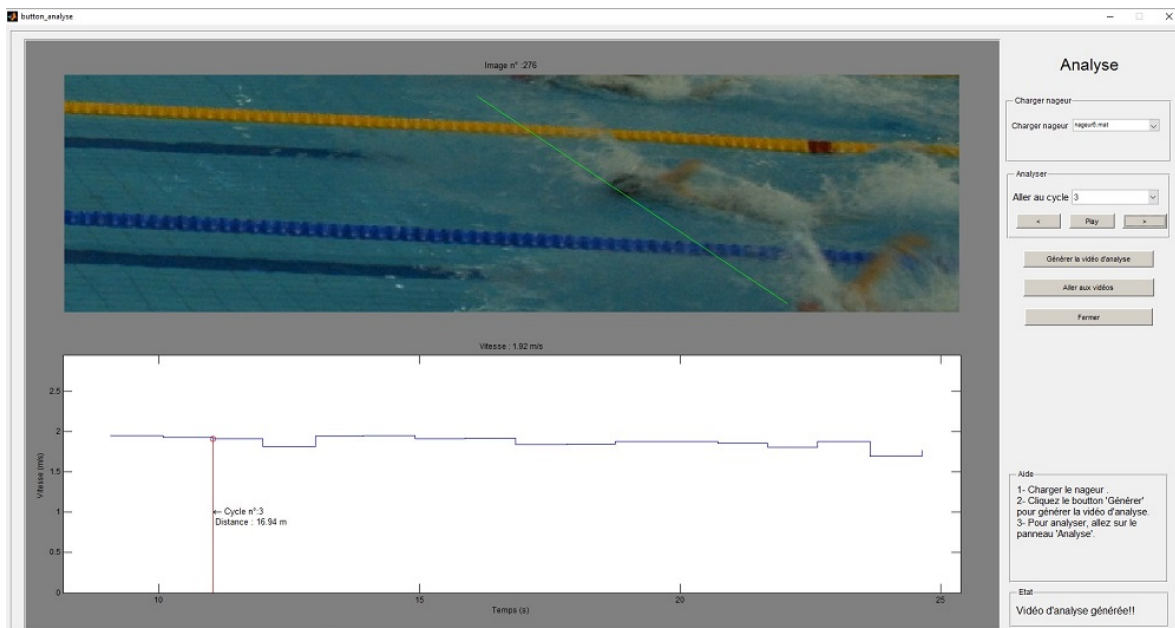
button_analyse

Image n° :276

Vitesse : 1.92 m/s

2.5
2
1.5
1
0.5
0

Vitesse (m/s)

← Cycle n°:3
Distance : 16.94 m

10
15
20
25

Temps (s)

Analyse

Charger nageur
Charger nageur nageur6.mat

Analyser
Aller au cycle 3
<
Play
>

Générer la vidéo d'analyse

Aller aux vidéos

Fermer

Aide
1- Charger le nageur .
2- Cliquez le boutton 'Générer' pour générer la vidéo d'analyse.
3- Pour analyser, allez sur le panneau 'Analyse'.

Etat
Vidéo d'analyse générée!!